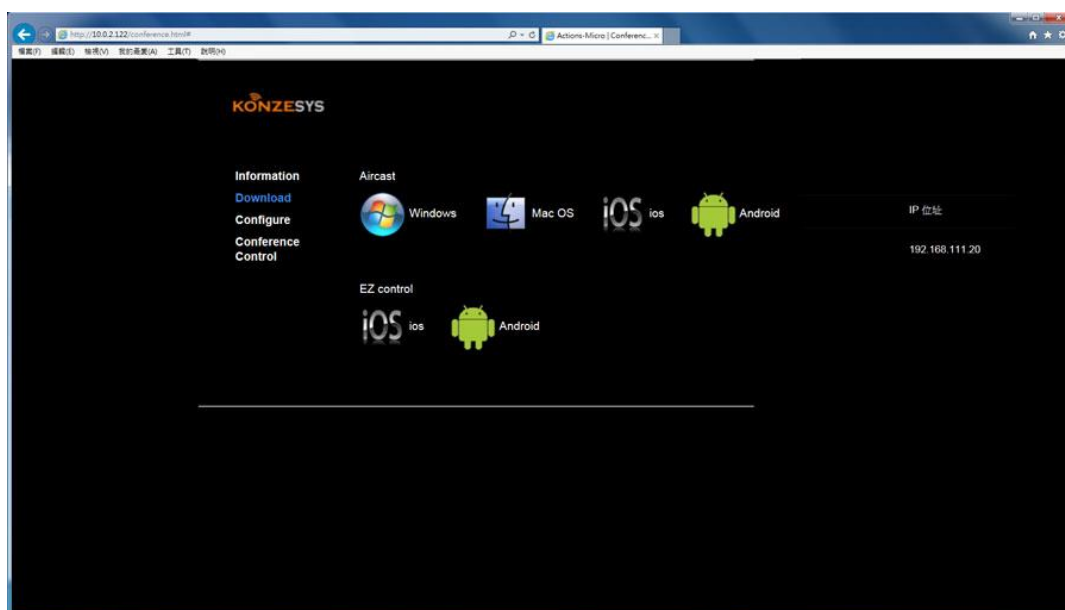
http://10.0.2.122/conference.html#

Actions-Micro | Conferenc... ×

檔案(F) 編輯(E) 檢視(V) 我的最愛(A) 工具(T) 說明(H)

KONZESYS

Information
Download
Configure
Conference Control

Aircast

Windows

Mac OS

iOS ios

Android

EZ control

iOS ios

Android

IP 位址

192.168.111.20